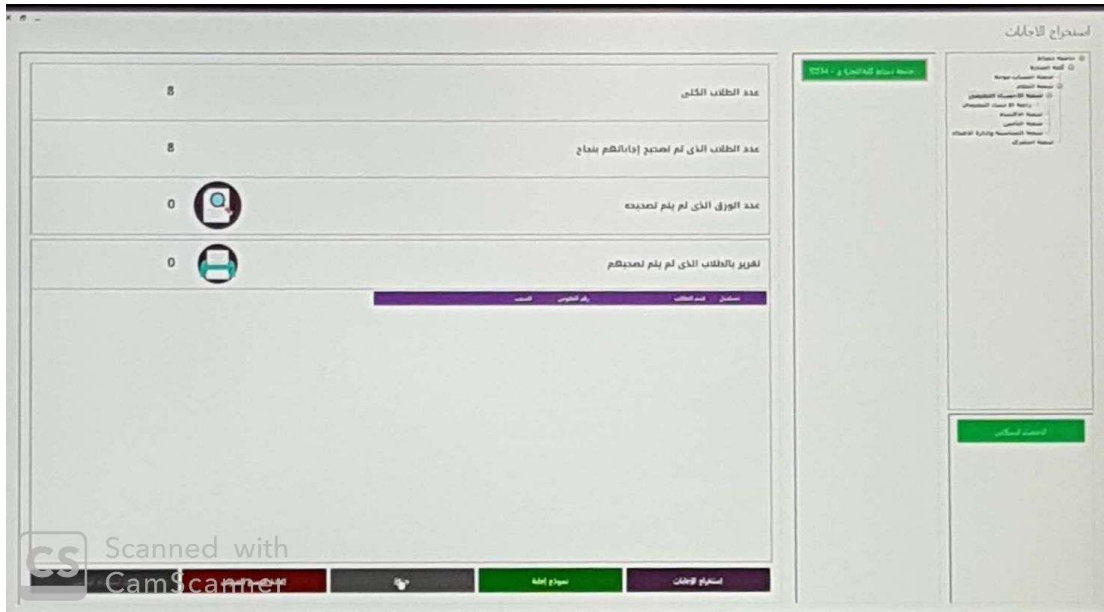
استخراج الاجابات

عدد الطلاب الكلى 8

عدد الطلاب الذى لم تصحح إجاباتهم بنجاح 8

عدد الورق الذى لم يتم تصحيحه 0

تقرير بالطلاب الذى لم يتم تصحيحهم 0

| مسلسل | اسم الطالب | رقم الجلوس | السبب |
|---|---|---|---|

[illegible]

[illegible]

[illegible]

نموذج إجابة

استخراج الإجابات

Scanned with CamScanner